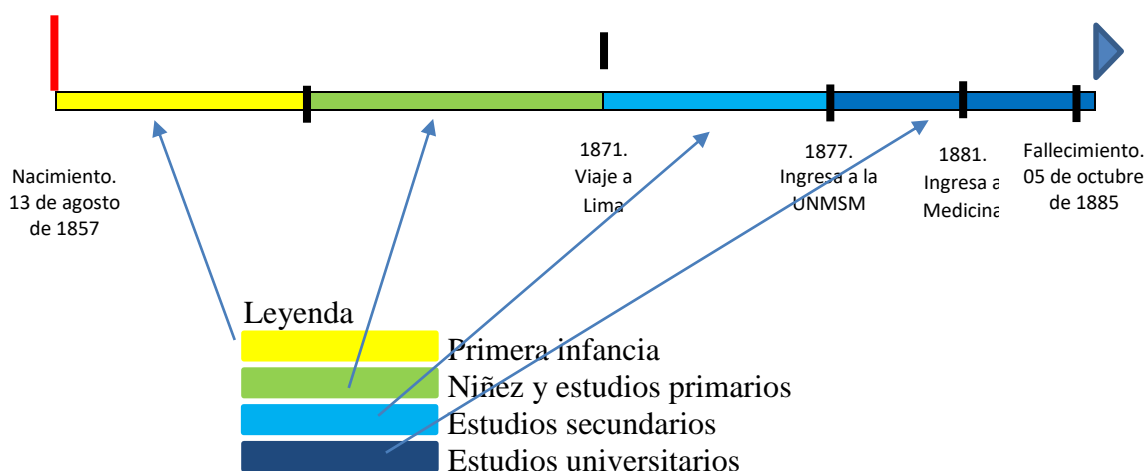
Nacimiento. 13 de agosto de 1857

1871. Viaje a Lima

1877. Ingresa a la UNMSM

1881. Ingresa a Medicina

Fallecimiento. 05 de octubre de 1885

Leyenda

Primera infancia

Niñez y estudios primarios

Estudios secundarios

Estudios universitarios